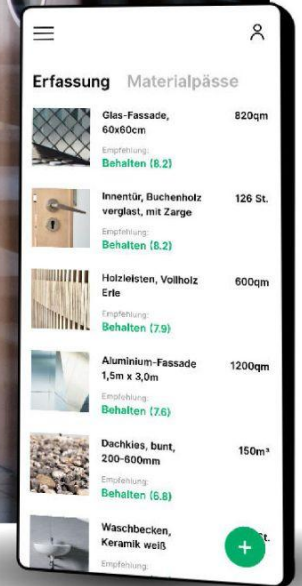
Erfassung Materialpässe

Glas-Fassade, 60x60cm
820qm
Empfehlung:
Behalten (8.2)

Innentür, Buchenholz verglast, mit Zarge
126 St.
Empfehlung:
Behalten (8.2)

Holzleisten, Vollholz Erle
600qm
Empfehlung:
Behalten (7.9)

Aluminium-Fassade 1,5m x 3,0m
1200qm
Empfehlung:
Behalten (7.6)

Dachkies, bunt, 200-600mm
150m³
Empfehlung:
Behalten (6.8)

Waschbecken, Keramik weiß
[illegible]
Empfehlung:

+